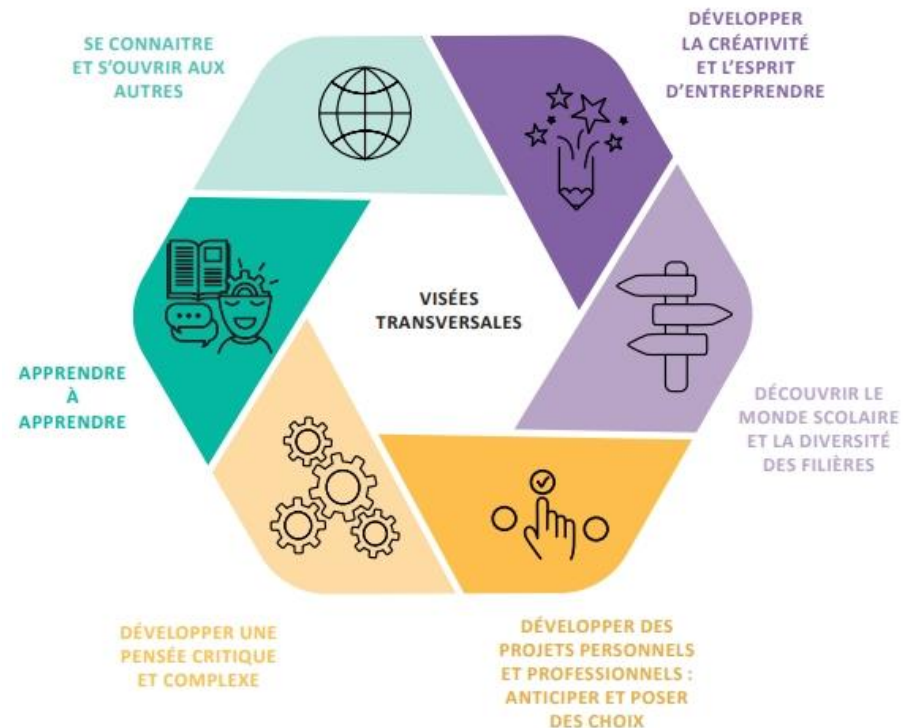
SE CONNAITRE ET S'OUVRIR AUX AUTRES

DÉVELOPPER LA CRÉATIVITÉ ET L'ESPRIT D'ENTREPRENDRE

VISÉES TRANSVERSALES

DÉCOUVRIR LE MONDE SCOLAIRE ET LA DIVERSITÉ DES FILIÈRES

DÉVELOPPER DES PROJETS PERSONNELS ET PROFESSIONNELS : ANTICIPER ET POSER DES CHOIX

DÉVELOPPER UNE PENSÉE CRITIQUE ET COMPLEXE

APPRENDRE À APPRENDRE